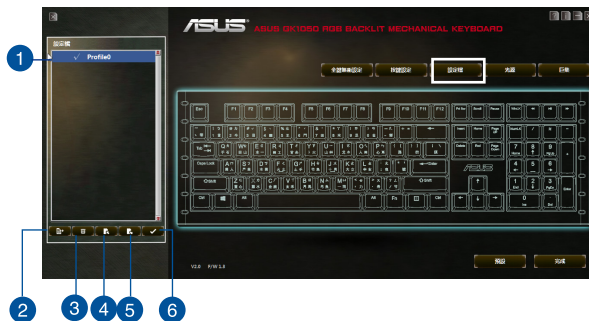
1

設定檔

Profile0

ASUS GK1050 RGB BACKLIT MECHANICAL KEYBOARD

全鍵無衝設定

按鍵設定

設定檔

燈效

巨集

Esc F1 F2 F3 F4 F5 F6 F7 F8 F9 F10 F11 F12

Tab

Caps Lock

Shift

Ctrl

Alt

Enter

Shift

Alt

Ctrl

ASUS

V2.0 F/W 1.6

預設

完成

2

3

4

5

6